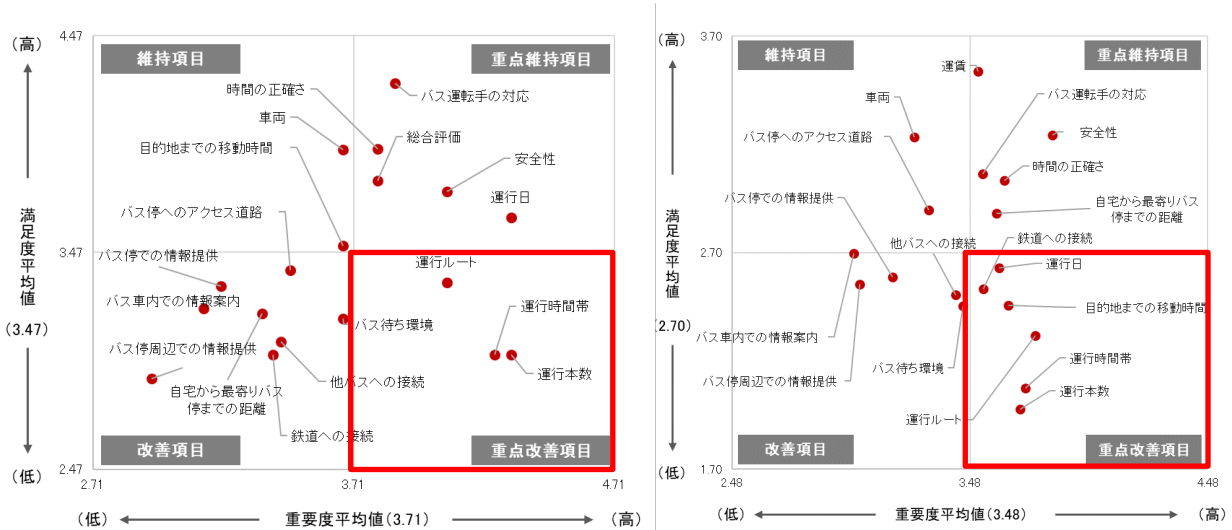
（高）
4.47
維持項目
重点維持項目
時間の正確さ
バス運転手の対応
車両
総合評価
目的地までの移動時間
安全性
運行日
バス停へのアクセス道路
満足度平均値
（3.47）
3.47
バス停での情報提供
運行ルート
バス車内での情報案内
運行時間帯
バス待ち環境
バス停周辺での情報提供
運行本数
他バスへの接続
自宅から最寄りバス停までの距離
鉄道への接続
改善項目
重点改善項目
（低）
2.47
2.71
3.71
4.71
（低）
重要度平均値（3.71）
（高）

（高）
3.70
維持項目
重点維持項目
運賃
車両
バス運転手の対応
バス停へのアクセス道路
安全性
時間の正確さ
バス停での情報提供
自宅から最寄りバス停までの距離
満足度平均値
（2.70）
他バスへの接続
鉄道への接続
2.70
運行日
目的地までの移動時間
バス車内での情報案内
バス待ち環境
運行時間帯
バス停周辺での情報提供
運行本数
運行ルート
改善項目
重点改善項目
（低）
1.70
2.48
3.48
4.48
（低）
重要度平均値（3.48）
（高）